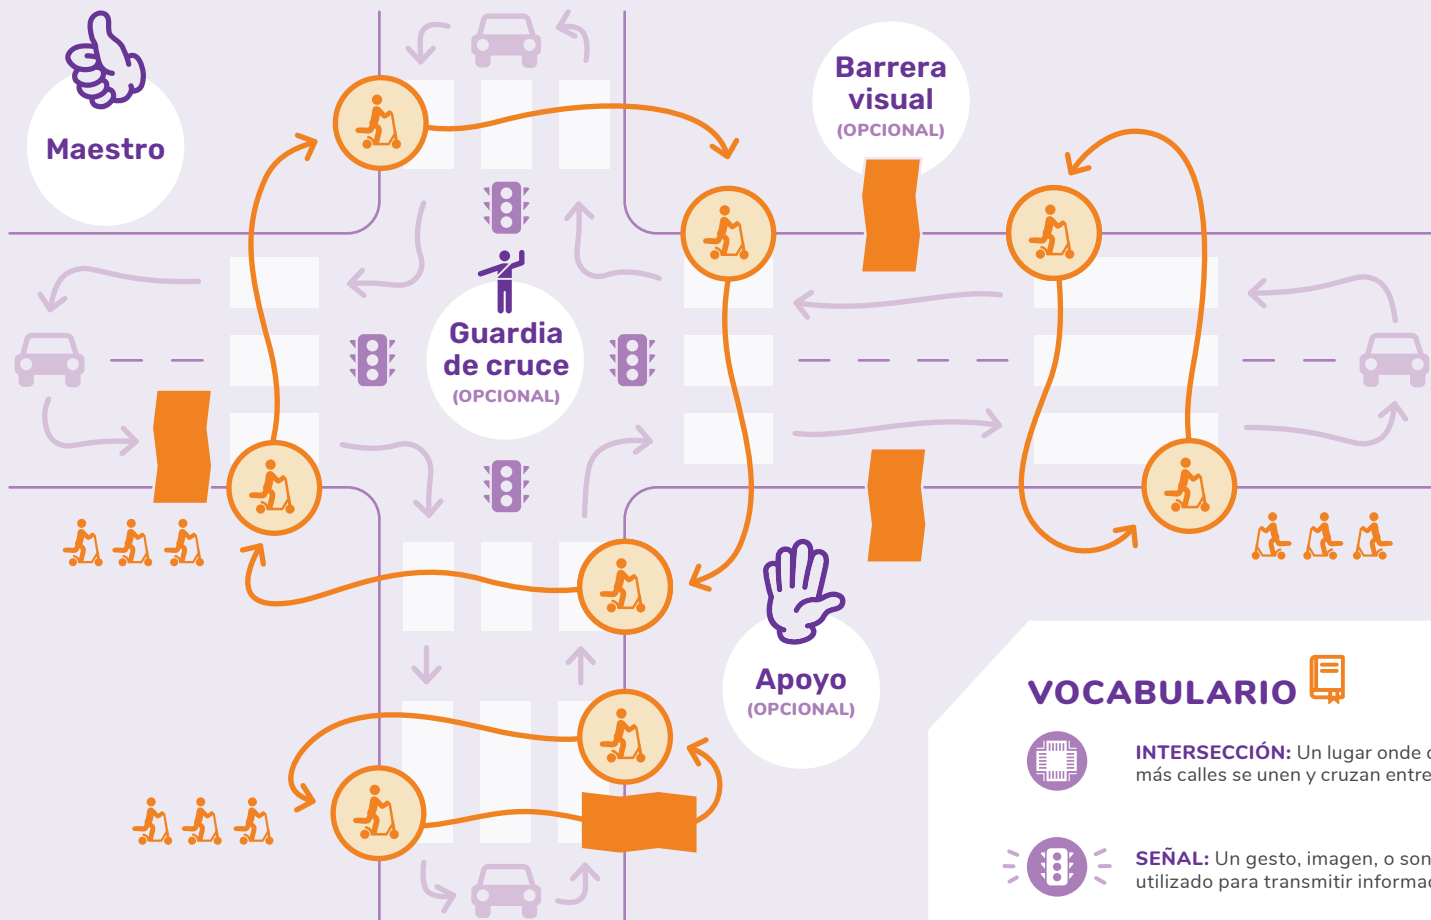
Maestro

Barrera visual
(OPCIONAL)

Guardia de cruce
(OPCIONAL)

Apoyo
(OPCIONAL)

VOCABULARIO

INTERSECCIÓN: Un lugar onde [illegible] más calles se unen y cruzan entre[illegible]

SEÑAL: Un gesto, imagen, o son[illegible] utilizado para transmitir informa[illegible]